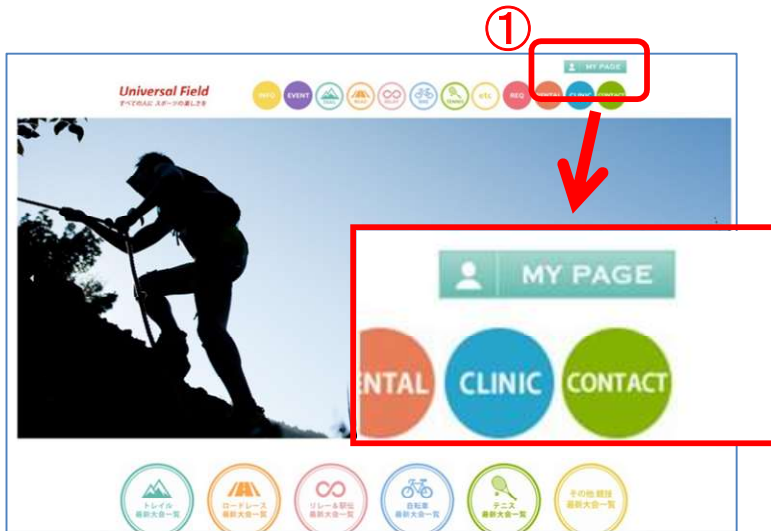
①

MY PAGE

Universal Field
すべての人に スポーツの楽しさを

INFO EVENT TRAIL ROAD RELAY BIKE TENNIS etc. REQ RENTAL CLINIC CONTACT

MY PAGE

ENTAL CLINIC CONTACT

トレイル
最新大会一覧

ロードレース
最新大会一覧

リレー＆駅伝
最新大会一覧

自転車
最新大会一覧

テニス
最新大会一覧

その他 競技
最新大会一覧